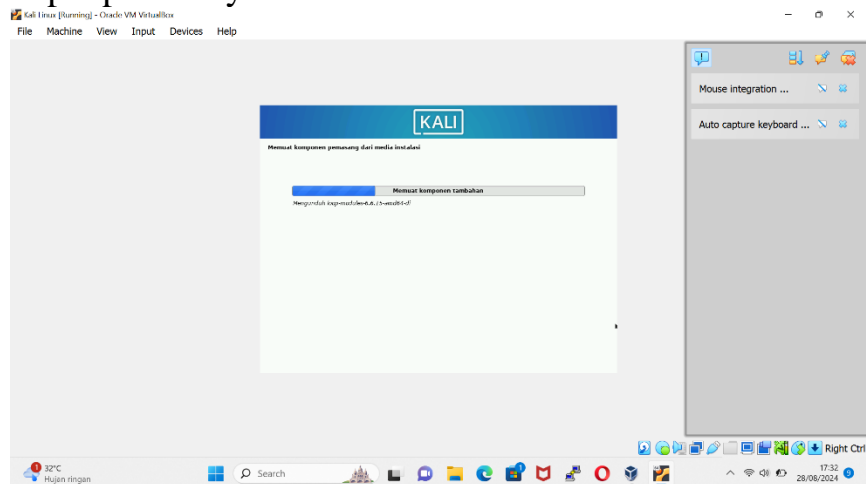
Kali Linux [Running] - Oracle VM VirtualBox
File Machine View Input Devices Help

Mouse integration ...

Auto capture keyboard ...

KALI

Memuat komponen pemasang dari media instalasi

Memuat komponen tambahan

Mengunduh kwp-modules-6.8.11-amd64-di

Right Ctrl

32°C
Hujan ringan

Search

17:32
28/08/2024